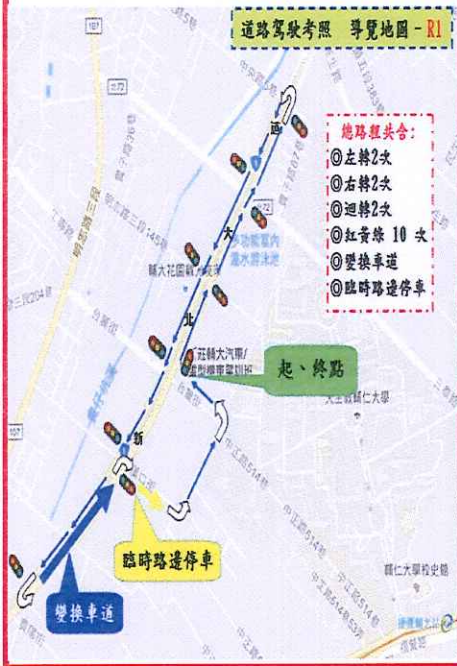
道路駕駛考照 導覽地圖 - R1

總路程共含:
◎左轉2次
◎右轉2次
◎迴轉2次
◎紅黃綠 10 次
◎變換車道
◎臨時路邊停車

起、終點

臨時路邊停車

變換車道

通

大

北

新

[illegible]大汽車/ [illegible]標準駕訓班

大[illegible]大學

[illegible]大學校史館

中正路514巷

中正路

台麗街

中正路514巷

145巷